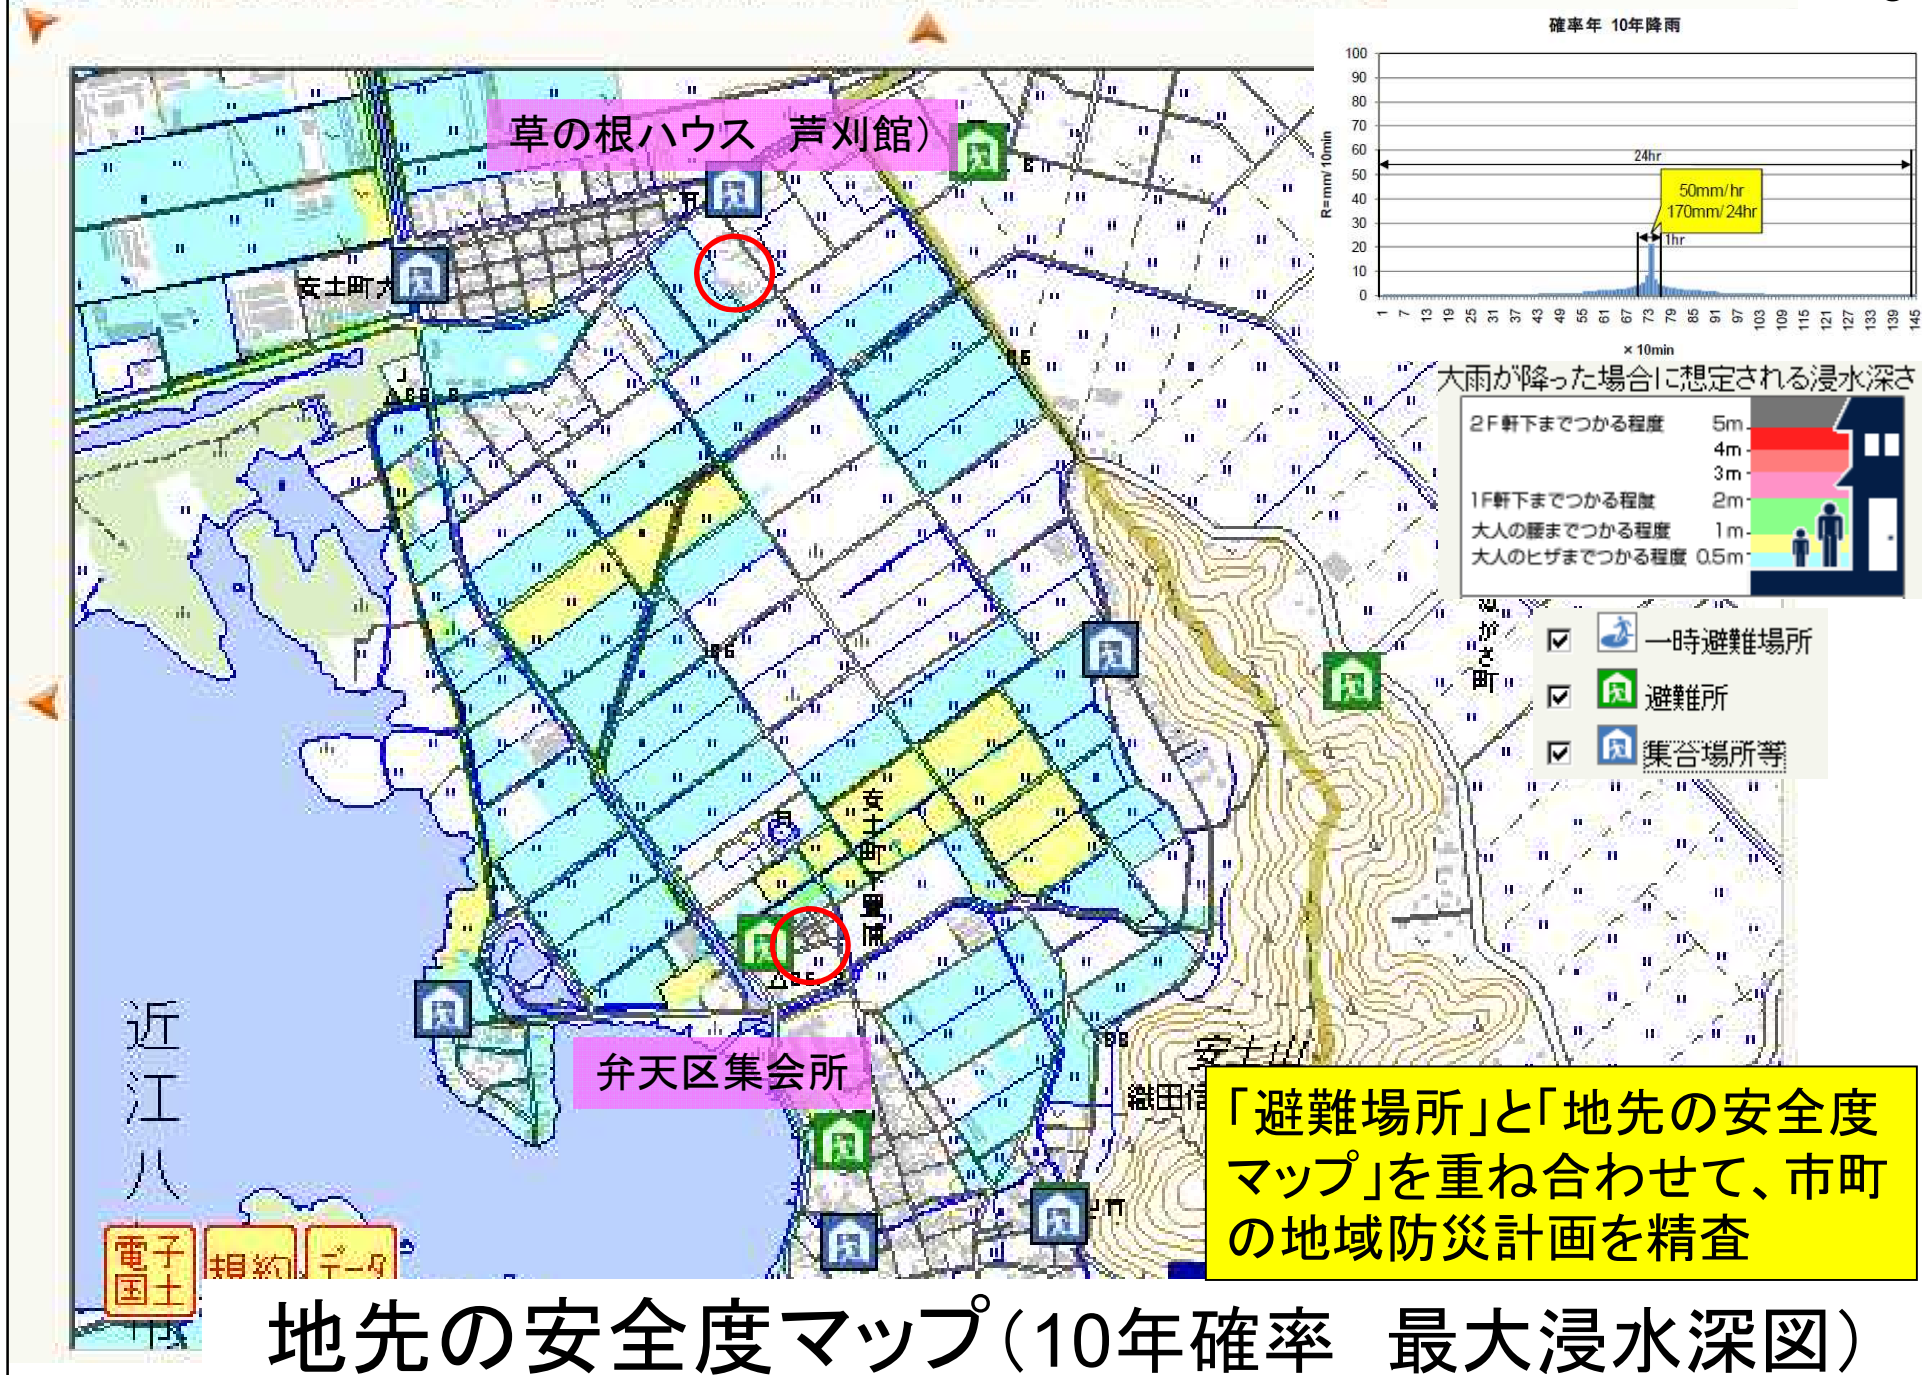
草の根ハウス（芦刈館）

安土町大

弁天区集会所

近江八

安土町下豊浦

安土山

織田信

電子国土

規約

データ

確率年 10年降雨

100
90
80
70
60
50
40
30
20
10
0

R=mm/10min

24hr

50mm/hr
170mm/24hr

1hr

1 7 13 19 25 31 37 43 49 55 61 67 73 79 85 91 97 103 109 115 121 127 133 139 145

× 10min

大雨が降った場合に想定される浸水深さ

| | |
|---|---|
| 2F軒下までつかる程度 | 5m |
| | 4m |
| | 3m |
| 1F軒下までつかる程度 | 2m |
| 大人の腰までつかる程度 | 1m |
| 大人のヒザまでつかる程度 | 0.5m |

☑ 一時避難場所
☑ 避難所
☑ 集合場所等

「避難場所」と「地先の安全度マップ」を重ね合わせて、市町の地域防災計画を精査

地先の安全度マップ（10年確率　最大浸水深図）